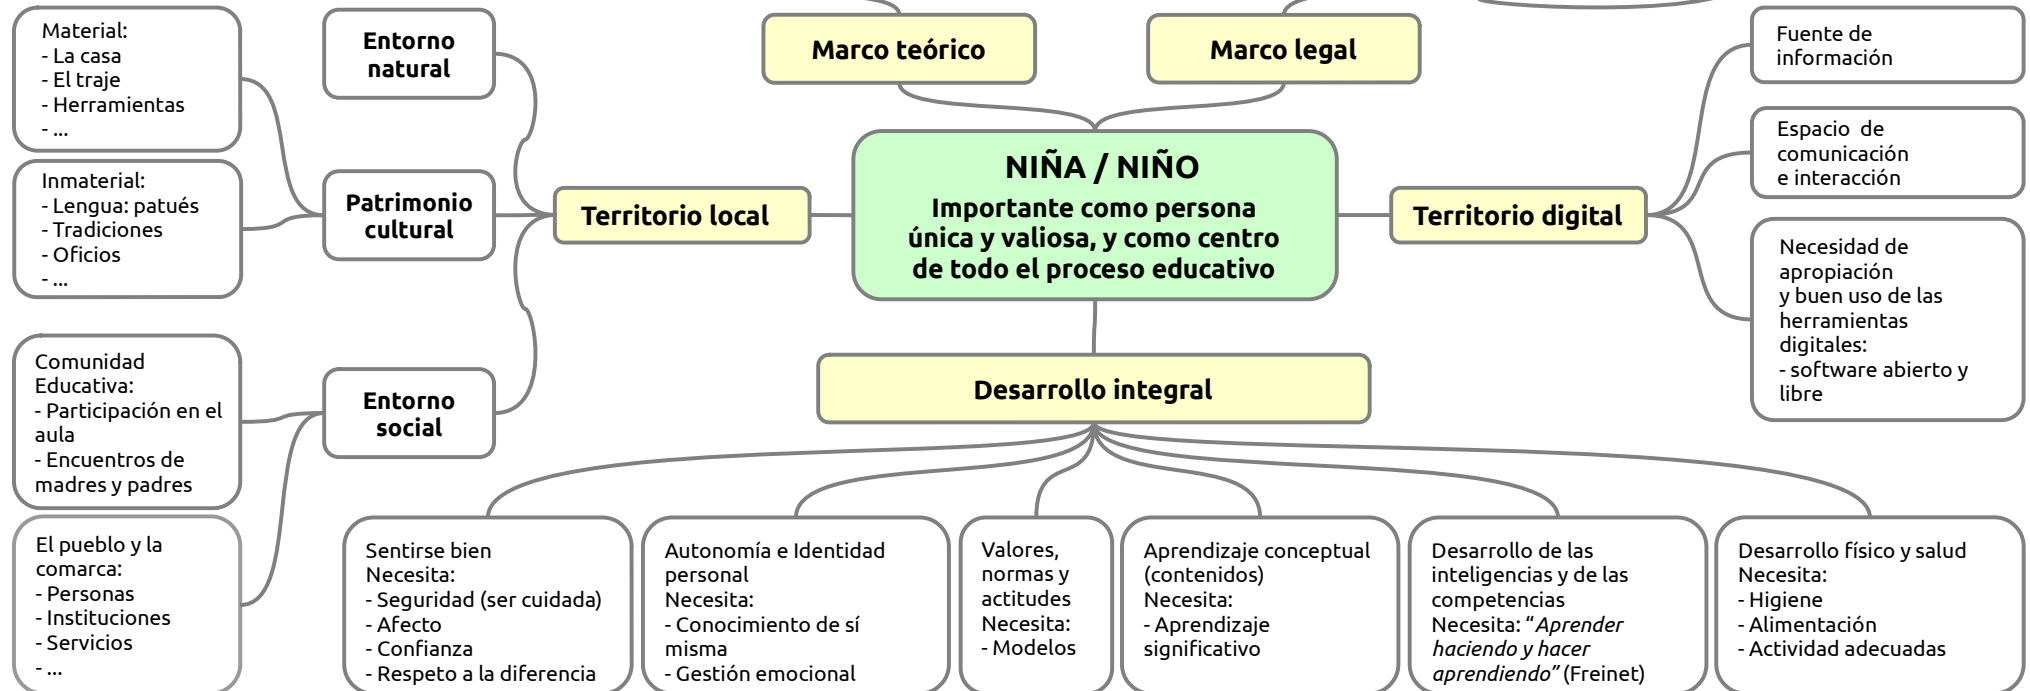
Material:
- La casa
- El traje
- Herramientas
- ...

Inmaterial:
- Lengua: patués
- Tradiciones
- Oficios
- ...

Entorno natural

Patrimonio cultural

Marco teórico

Marco legal

Fuente de información

Espacio de comunicación e interacción

NIÑA / NIÑO
Importante como persona única y valiosa, y como centro de todo el proceso educativo

Territorio local

Territorio digital

Necesidad de apropiación y buen uso de las herramientas digitales:
- software abierto y libre

Comunidad Educativa:
- Participación en el aula
- Encuentros de madres y padres

Entorno social

Desarrollo integral

El pueblo y la comarca:
- Personas
- Instituciones
- Servicios
- ...

Sentirse bien
Necesita:
- Seguridad (ser cuidada)
- Afecto
- Confianza
- Respeto a la diferencia

Autonomía e Identidad personal
Necesita:
- Conocimiento de sí misma
- Gestión emocional

Valores, normas y actitudes
Necesita:
- Modelos

Aprendizaje conceptual (contenidos)
Necesita:
- Aprendizaje significativo

Desarrollo de las inteligencias y de las competencias
Necesita: "*Aprender haciendo y hacer aprendiendo*" (Freinet)

Desarrollo físico y salud
Necesita:
- Higiene
- Alimentación
- Actividad adecuadas